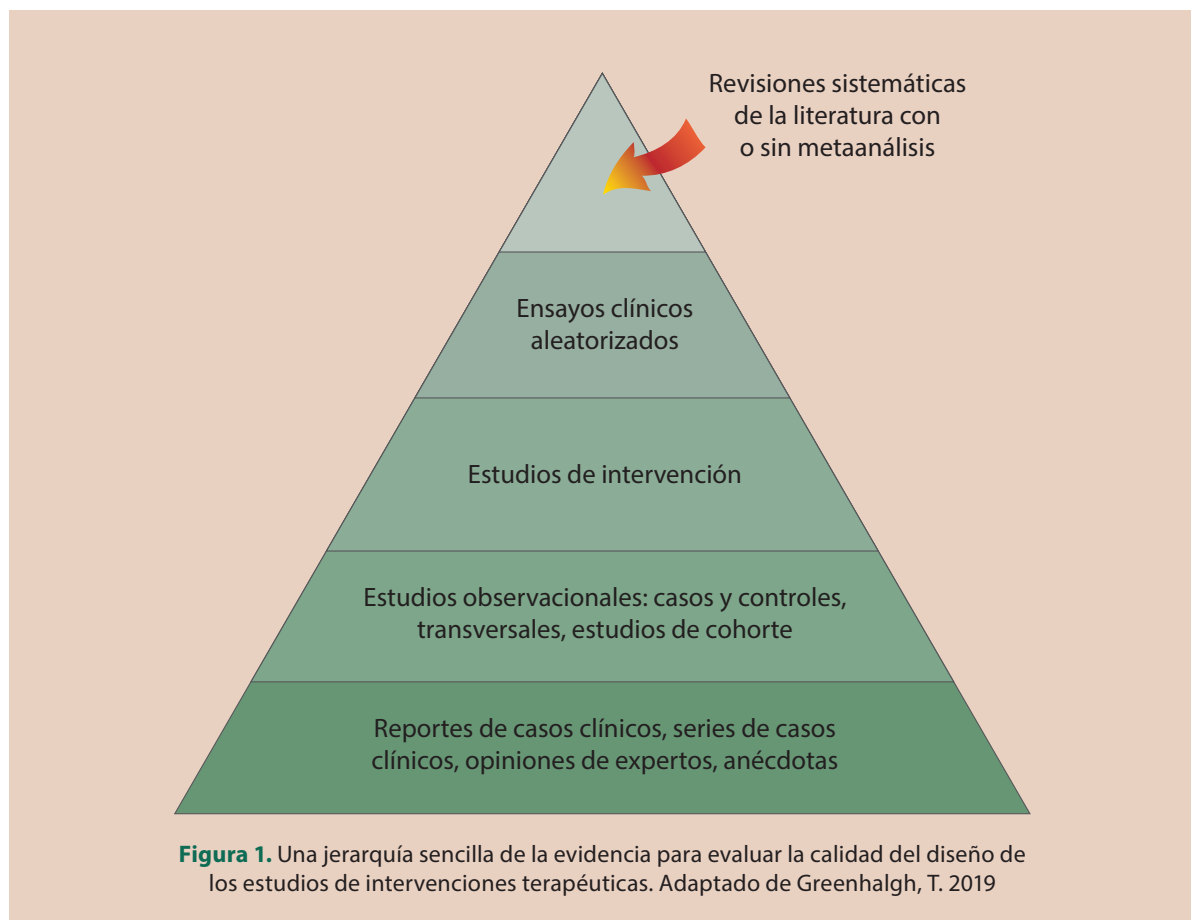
Revisiones sistemáticas de la literatura con o sin metaanálisis

Ensayos clínicos aleatorizados

Estudios de intervención

Estudios observacionales: casos y controles, transversales, estudios de cohorte

Reportes de casos clínicos, series de casos clínicos, opiniones de expertos, anécdotas

**Figura 1.** Una jerarquía sencilla de la evidencia para evaluar la calidad del diseño de los estudios de intervenciones terapéuticas. Adaptado de Greenhalgh, T. 2019